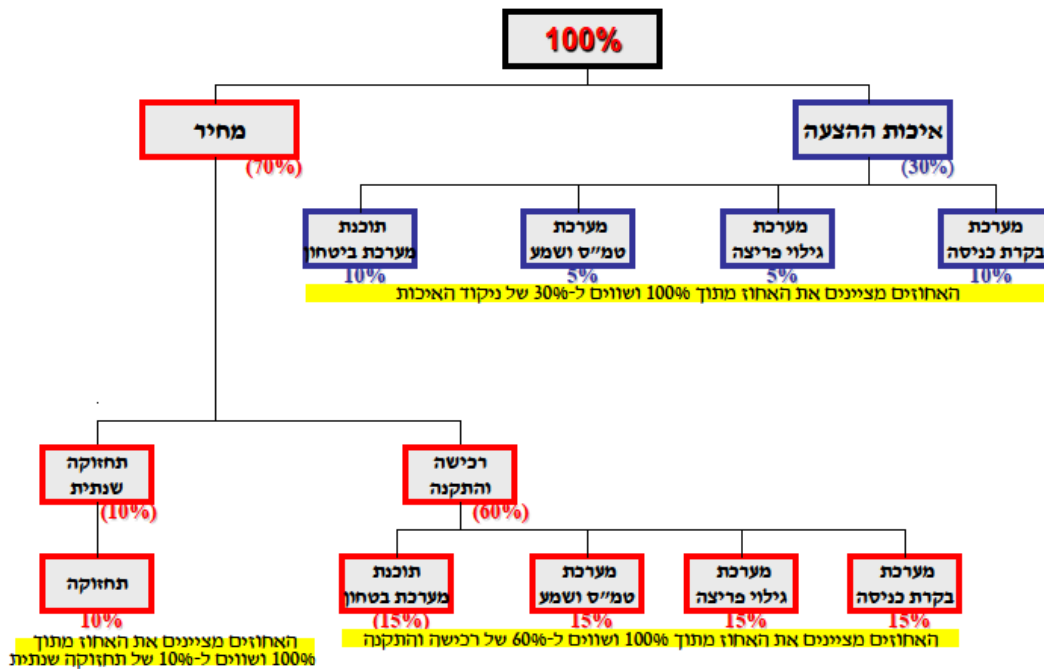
100%

איכות ההצעה
(30%)

מחיר
(70%)

מערכת בקרת כניסה
10%

מערכת גילוי פריצה
5%

מערכת טמ"ס ושמע
5%

תוכנת מערכת ביטחון
10%

האחוזים מציינים את האחוז מתוך 100% ושווים ל-30% של ניקוד האיכות

רכישה והתקנה
(60%)

תחזוקה שנתית
(10%)

מערכת בקרת כניסה
15%

מערכת גילוי פריצה
15%

מערכת טמ"ס ושמע
15%

תוכנת מערכת בטחון
(15%)

האחוזים מציינים את האחוז מתוך 100% ושווים ל-60% של רכישה והתקנה

תחזוקה
10%

האחוזים מציינים את האחוז מתוך 100% ושווים ל-10% של תחזוקה שנתית